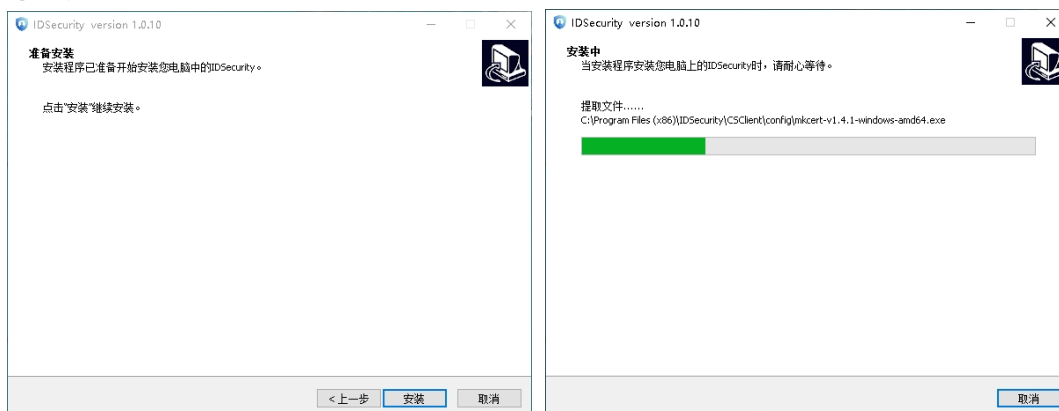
IDSecurity version 1.0.10

准备安装
安装程序已准备开始安装您电脑中的IDSecurity。

点击"安装"继续安装。

<上一步 安装 取消

IDSecurity version 1.0.10

安装中
当安装程序安装您电脑上的IDSecurity时，请耐心等待。

提取文件......
C:\Program Files (x86)\IDSecurity\CSClient\config\mkcert-v1.4.1-windows-amd64.exe

取消